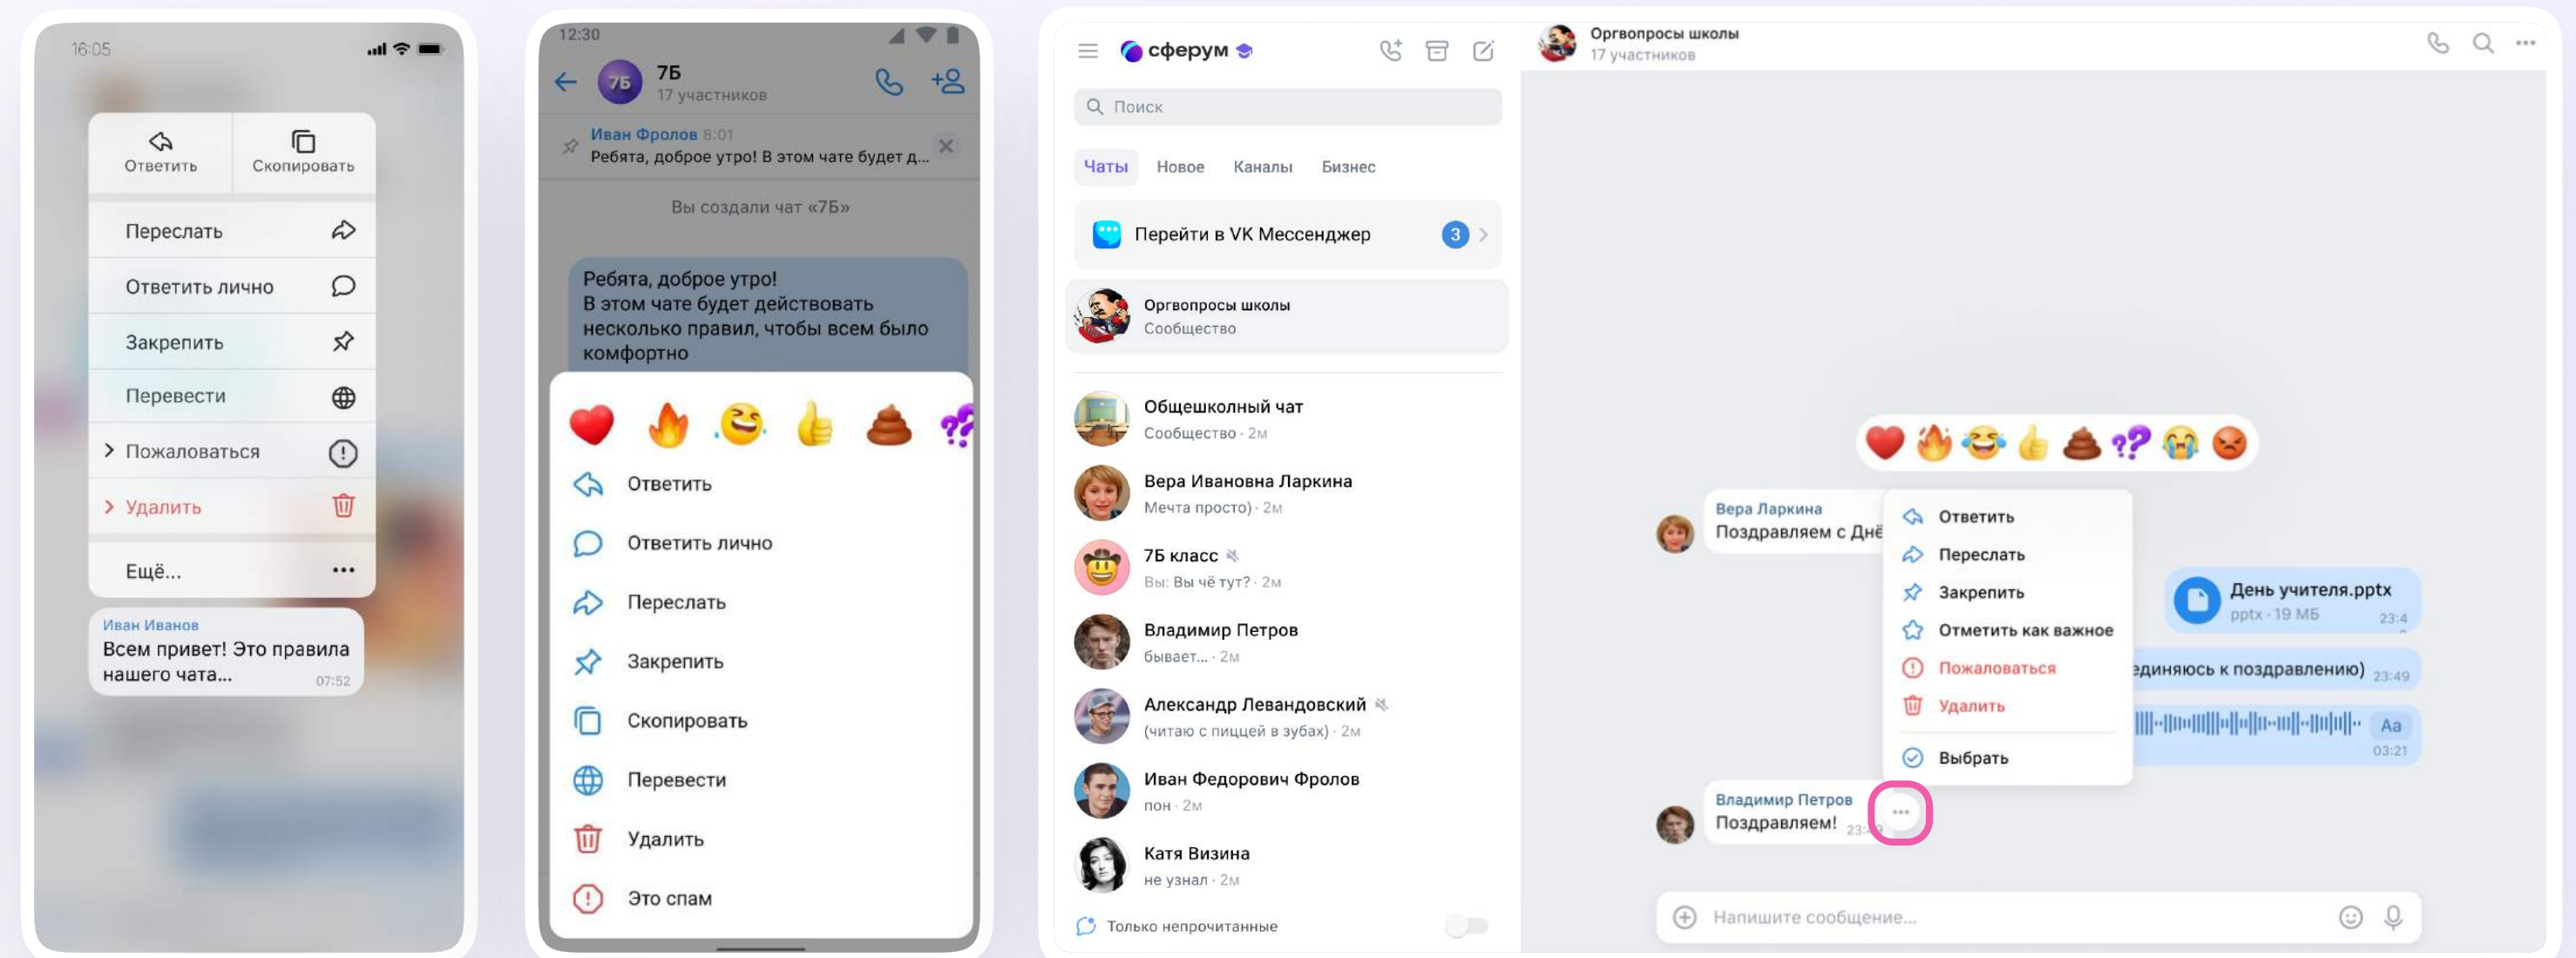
16:05

Ответить
Скопировать
Переслать
Ответить лично
Закрепить
Перевести
Пожаловаться
Удалить
Ещё...

Иван Иванов
Всем привет! Это правила нашего чата...
07:52

12:30
7Б
7Б
17 участников
Иван Фролов 8:01
Ребята, доброе утро! В этом чате будет д...
Вы создали чат «7Б»
Ребята, доброе утро!
В этом чате будет действовать несколько правил, чтобы всем было комфортно
Ответить
Ответить лично
Переслать
Закрепить
Скопировать
Перевести
Удалить
Это спам

сферум
Поиск
Чаты Новое Каналы Бизнес
Перейти в VK Мессенджер 3
Оргвопросы школы
Сообщество
Общешкольный чат
Сообщество · 2м
Вера Ивановна Ларкина
Мечта просто) · 2м
7Б класс
Вы: Вы чё тут? · 2м
Владимир Петров
бывает... · 2м
Александр Левандовский
(читаю с пиццей в зубах) · 2м
Иван Федорович Фролов
пон · 2м
Катя Визина
не узнал · 2м
Только непрочитанные

Оргвопросы школы
17 участников
Вера Ларкина
Поздравляем с Днё
Ответить
Переслать
Закрепить
Отметить как важное
Пожаловаться
Удалить
Выбрать
День учителя.pptx
pptx · 19 МБ 23:4
единяюсь к поздравлению) 23:49
Aa
03:21
Владимир Петров
Поздравляем! 23:4
Напишите сообщение...